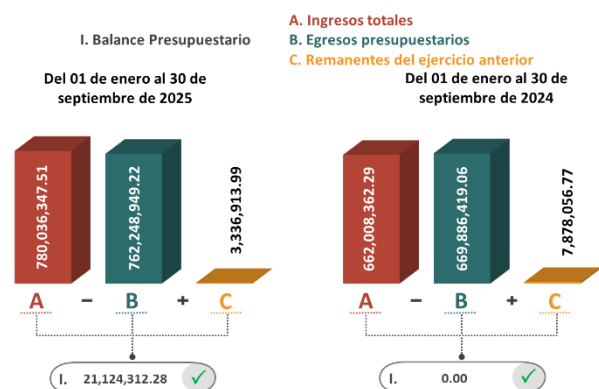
I. Balance Presupuestario

A. Ingresos totales
B. Egresos presupuestarios
C. Remanentes del ejercicio anterior

Del 01 de enero al 30 de septiembre de 2025

780,036,347.51
762,248,949.22
3,336,913.99

A − B + C

I. 21,124,312.28

Del 01 de enero al 30 de septiembre de 2024

662,008,362.29
669,886,419.06
7,878,056.77

A − B + C

I. 0.00